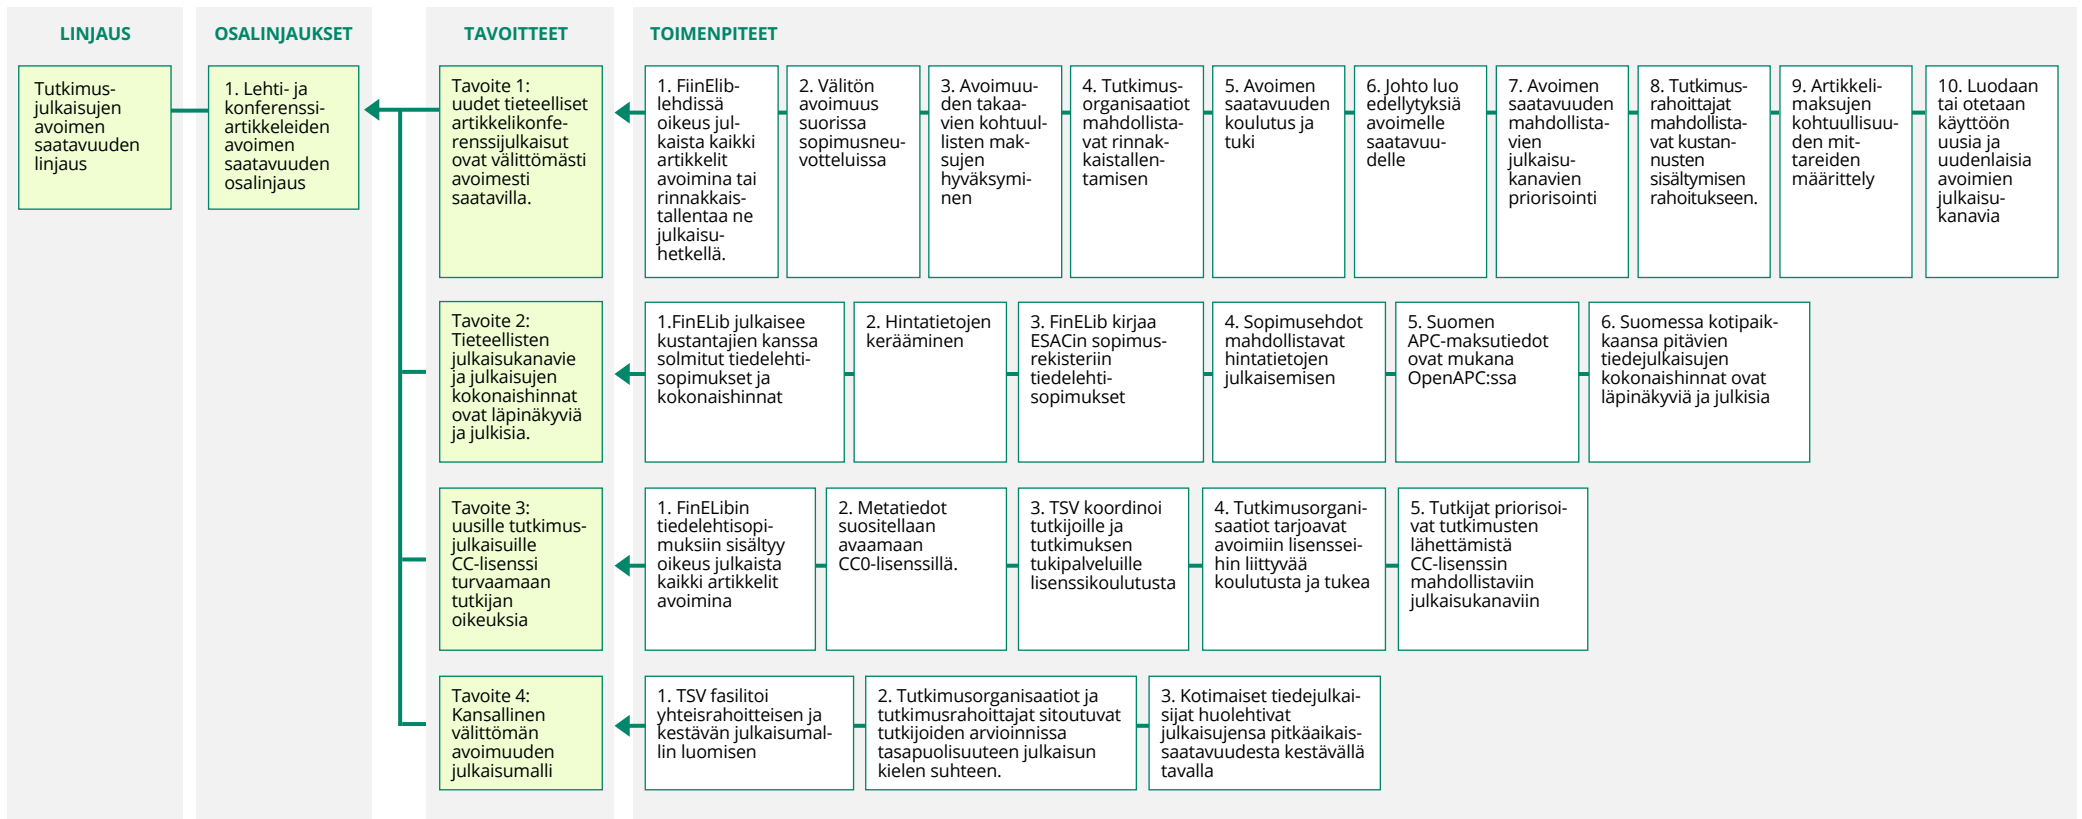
LINJAUS

Tutkimusjulkaisujen avoimen saatavuuden linjaus

OSALINJAUKSET

1. Lehti- ja konferenssiartikkeleiden avoimen saatavuuden osalinjaus

TAVOITTEET

Tavoite 1: uudet tieteelliset artikkelikonferenssijulkaisut ovat välittömästi avoimesti saatavilla.

Tavoite 2: Tieteellisten julkaisukanavie ja julkaisujen kokonaishinnat ovat läpinäkyviä ja julkisia.

Tavoite 3: uusille tutkimusjulkaisuille CC-lisenssi turvaamaan tutkijan oikeuksia

Tavoite 4: Kansallinen välittömän avoimuuden julkaisumalli

TOIMENPITEET

1. FiinElib-lehdissä oikeus julkaista kaikki artikkelit avoimina tai rinnakkaistallentaa ne julkaisuhetkellä.

2. Välitön avoimuus suorissa sopimusneuvotteluissa

3. Avoimuuden takaavien kohtuullisten maksujen hyväksyminen

4. Tutkimusorganisaatiot mahdollistavat rinnakkaistallentamisen

5. Avoimen saatavuuden koulutus ja tuki

6. Johto luo edellytyksiä avoimelle saatavuudelle

7. Avoimen saatavuuden mahdollistavien julkaisukanavien priorisointi

8. Tutkimusrahoittajat mahdollistavat kustannusten sisältymisen rahoitukseen.

9. Artikkelimaksujen kohtuullisuuden mittareiden määrittely

10. Luodaan tai otetaan käyttöön uusia ja uudenlaisia avoimien julkaisukanavia

1.FinELib julkaisee kustantajien kanssa solmitut tiedelehtisopimukset ja kokonaishinnat

2. Hintatietojen kerääminen

3. FinELib kirjaa ESACin sopimusrekisteriin tiedelehtisopimukset

4. Sopimusehdot mahdollistavat hintatietojen julkaisemisen

5. Suomen APC-maksutiedot ovat mukana OpenAPC:ssa

6. Suomessa kotipaikkaansa pitävien tiedejulkaisujen kokonaishinnat ovat läpinäkyviä ja julkisia

1. FinELibin tiedelehtisopimuksiin sisältyy oikeus julkaista kaikki artikkelit avoimina

2. Metatiedot suositellaan avaamaan CC0-lisenssillä.

3. TSV koordinoi tutkijoille ja tutkimuksen tukipalveluille lisenssikoulutusta

4. Tutkimusorganisaatiot tarjoavat avoimiin lisensseihin liittyvää koulutusta ja tukea

5. Tutkijat priorisoivat tutkimusten lähettämistä CC-lisenssin mahdollistaviin julkaisukanaviin

1. TSV fasilitoi yhteisrahoitteisen ja kestävän julkaisumallin luomisen

2. Tutkimusorganisaatiot ja tutkimusrahoittajat sitoutuvat tutkijoiden arvioinnissa tasapuolisuuteen julkaisun kielen suhteen.

3. Kotimaiset tiedejulkaisijat huolehtivat julkaisujensa pitkäaikaissaatavuudesta kestävällä tavalla